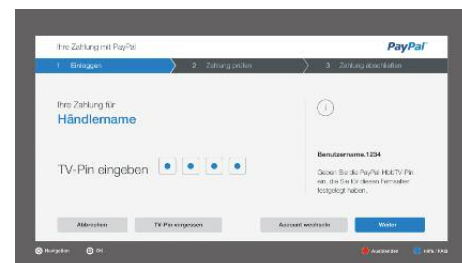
Ihre Zahlung mit PayPal

PayPal

1 Einloggen

2 Zahlung prüfen

3 Zahlung abschließen

Ihre Zahlung für

Händlername

TV-Pin eingeben

Benutzername.1234

Geben Sie die PayPal Hbb-TV Pin ein, die Sie für diesen Fernseher festgelegt haben.

Abbrechen

TV-Pin vergessen

Account wechseln

Weiter

Navigation

OK

Auswählen

Info / FAQ